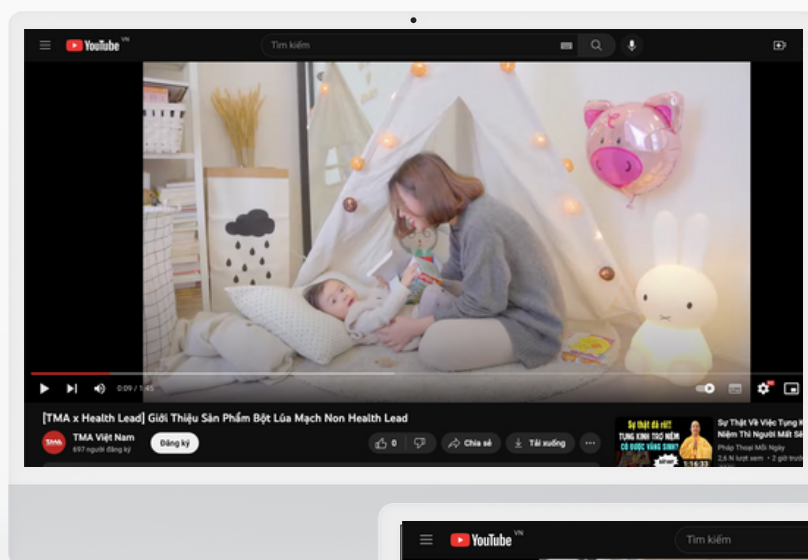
YouTube VN
Tìm kiếm
0:09 / 1:45
[TMA x Health Lead] Giới Thiệu Sản Phẩm Bột Lúa Mạch Non Health Lead
TMA
TMA Việt Nam
697 người đăng ký
Đăng ký
0
Chia sẻ
Tải xuống
Sự thật đã rõ!
TỤNG KINH TRỢ NIỆM CÓ ĐƯỢC VÃNG SINH?
1:16:33
Sự Thật Về Việc Tụng K
Niệm Thì Người Mất Sẽ
Pháp Thoại Mỗi Ngày
2,6 N lượt xem • 2 giờ trước
YouTube VN
Tìm kiếm